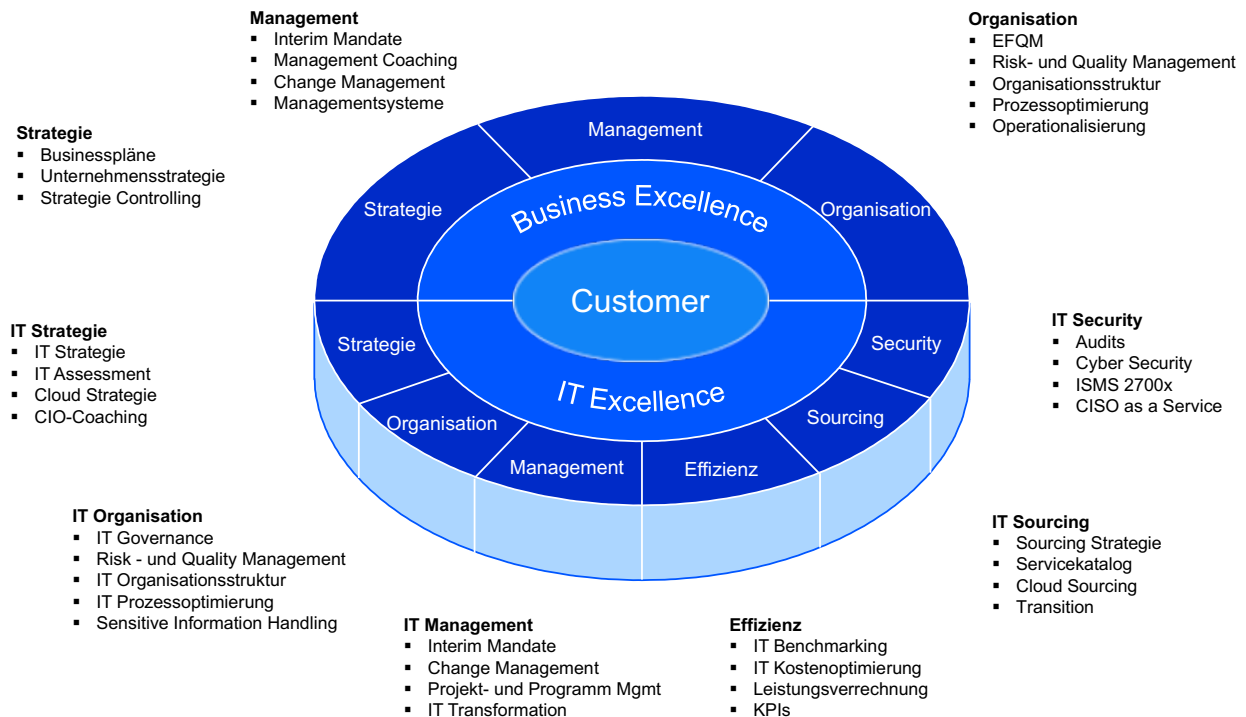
**Management**
- Interim Mandate
- Management Coaching
- Change Management
- Managementsysteme

**Organisation**
- EFQM
- Risk- und Quality Management
- Organisationsstruktur
- Prozessoptimierung
- Operationalisierung

**Strategie**
- Businesspläne
- Unternehmensstrategie
- Strategie Controlling

Management

Strategie

Business Excellence

Organisation

Customer

Strategie

IT Excellence

Security

Organisation

Sourcing

Management

Effizienz

**IT Strategie**
- IT Strategie
- IT Assessment
- Cloud Strategie
- CIO-Coaching

**IT Security**
- Audits
- Cyber Security
- ISMS 2700x
- CISO as a Service

**IT Organisation**
- IT Governance
- Risk - und Quality Management
- IT Organisationsstruktur
- IT Prozessoptimierung
- Sensitive Information Handling

**IT Sourcing**
- Sourcing Strategie
- Servicekatalog
- Cloud Sourcing
- Transition

**IT Management**
- Interim Mandate
- Change Management
- Projekt- und Programm Mgmt
- IT Transformation

**Effizienz**
- IT Benchmarking
- IT Kostenoptimierung
- Leistungsverrechnung
- KPIs